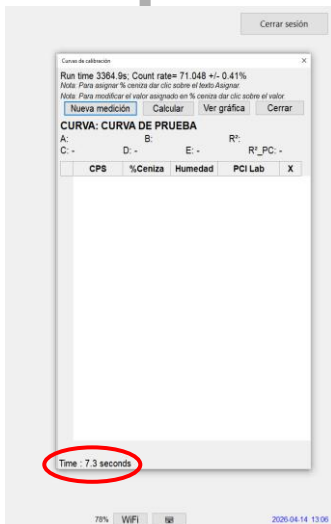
Cerrar sesión

Curvas de calibración

×

Run time 3364.9s; Count rate= 71.048 +/- 0.41%

Nota: Para asignar % ceniza dar clic sobre el texto Asignar.

Nota: Para modificar el valor asignado en % ceniza dar clic sobre el valor.

Nueva medición Calcular Ver gráfica Cerrar

CURVA: CURVA DE PRUEBA

A: B: R²:

C: - D: - E: - R²_PC: -

| | CPS | %Ceniza | Humedad | PCI Lab | X |
|---|---|---|---|---|---|

Time : 7.3 seconds

78% WiFi

2026-04-14 13:06